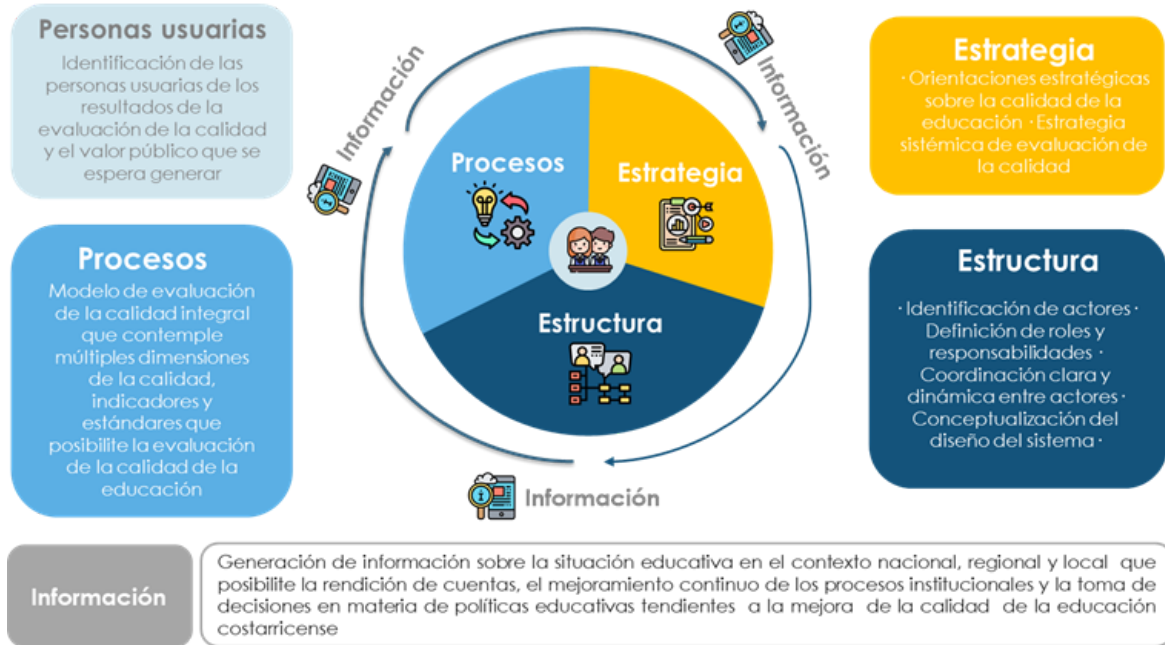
Personas usuarias

Identificación de las personas usuarias de los resultados de la evaluación de la calidad y el valor público que se espera generar

Información

Información

Estrategia

· Orientaciones estratégicas sobre la calidad de la educación · Estrategia sistémica de evaluación de la calidad

Procesos

Estrategia

Estructura

Procesos

Modelo de evaluación de la calidad integral que contemple múltiples dimensiones de la calidad, indicadores y estándares que posibilite la evaluación de la calidad de la educación

Estructura

· Identificación de actores · Definición de roles y responsabilidades · Coordinación clara y dinámica entre actores · Conceptualización del diseño del sistema ·

Información

Información

Generación de información sobre la situación educativa en el contexto nacional, regional y local que posibilite la rendición de cuentas, el mejoramiento continuo de los procesos institucionales y la toma de decisiones en materia de políticas educativas tendientes a la mejora de la calidad de la educación costarricense